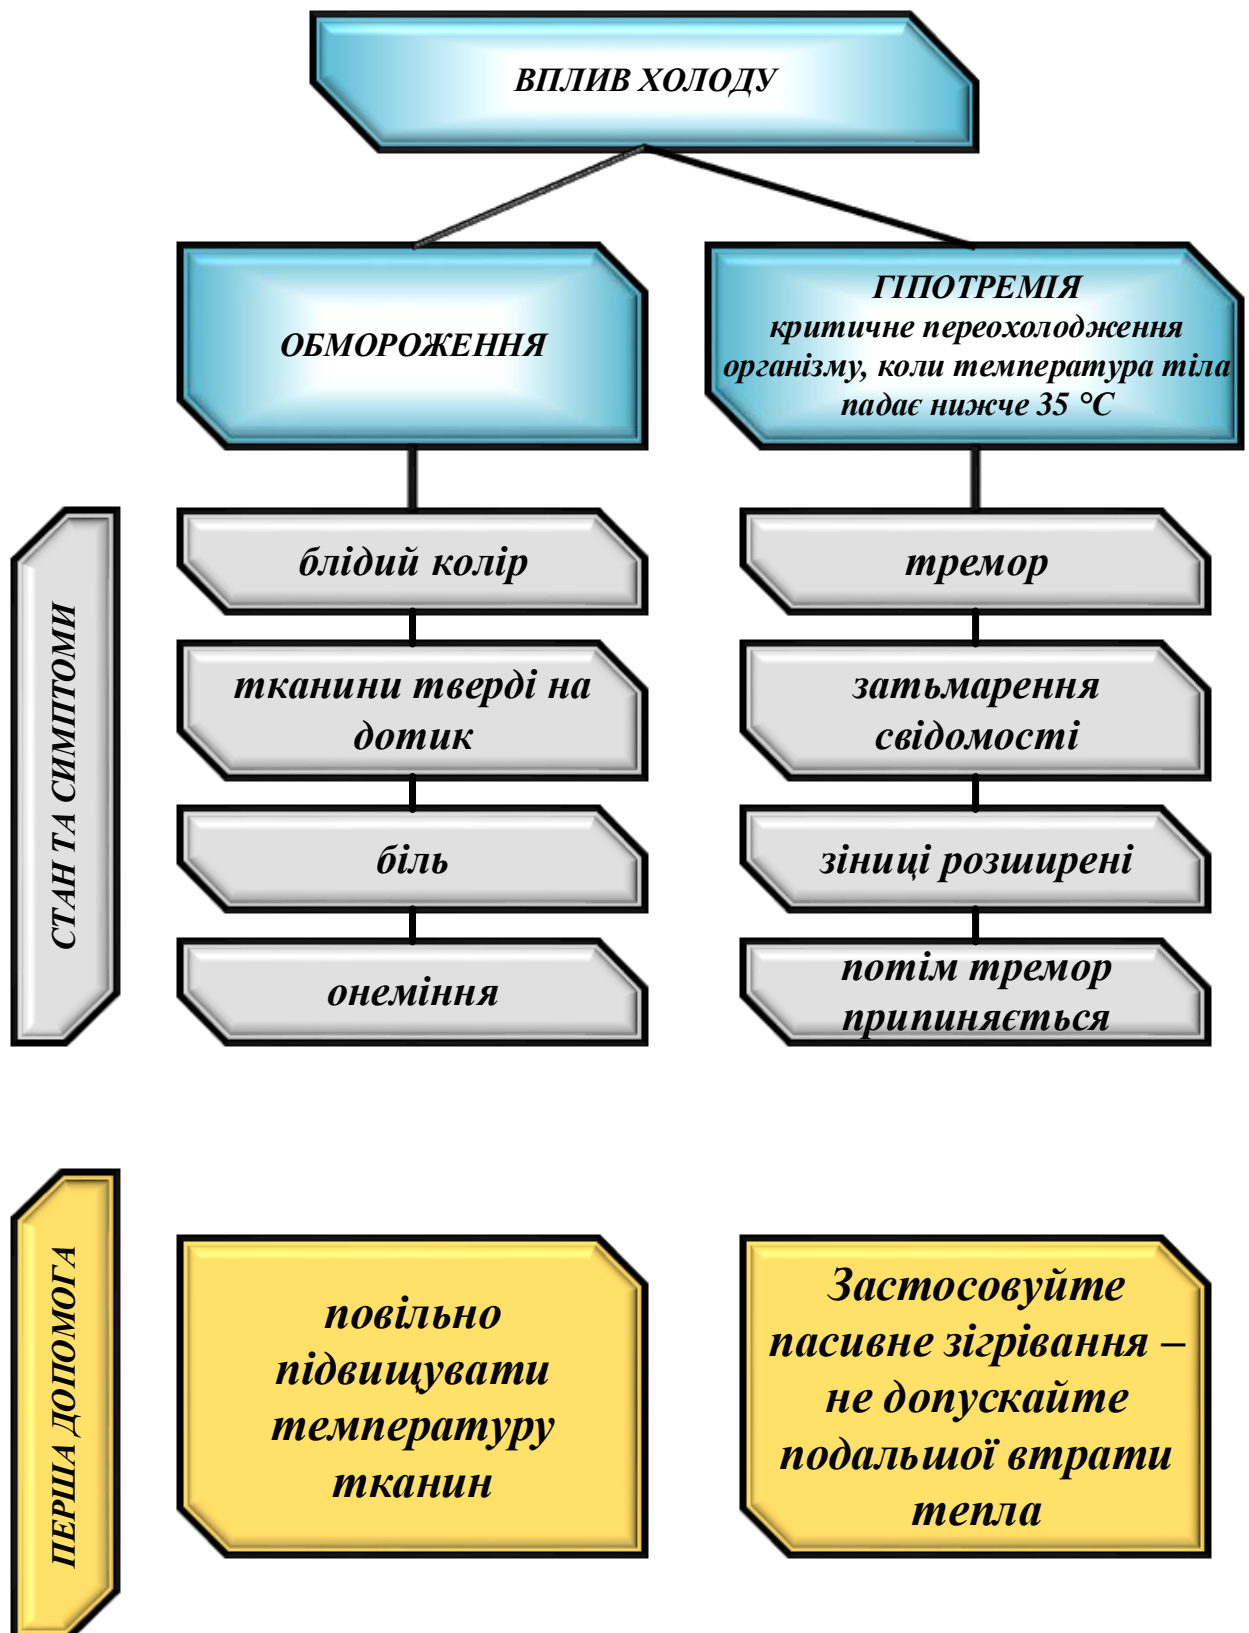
ВПЛИВ ХОЛОДУ

ОБМОРОЖЕННЯ

ГІПОТРЕМІЯ
критичне переохолодження організму, коли температура тіла падає нижче 35 °C

СТАН ТА СИМПТОМИ

блідий колір

тканини тверді на дотик

біль

онеміння

тремор

затьмарення свідомості

зіниці розширені

потім тремор припиняється

ПЕРША ДОПОМОГА

повільно підвищувати температуру тканин

Застосовуйте пасивне зігрівання – не допускайте подальшої втрати тепла